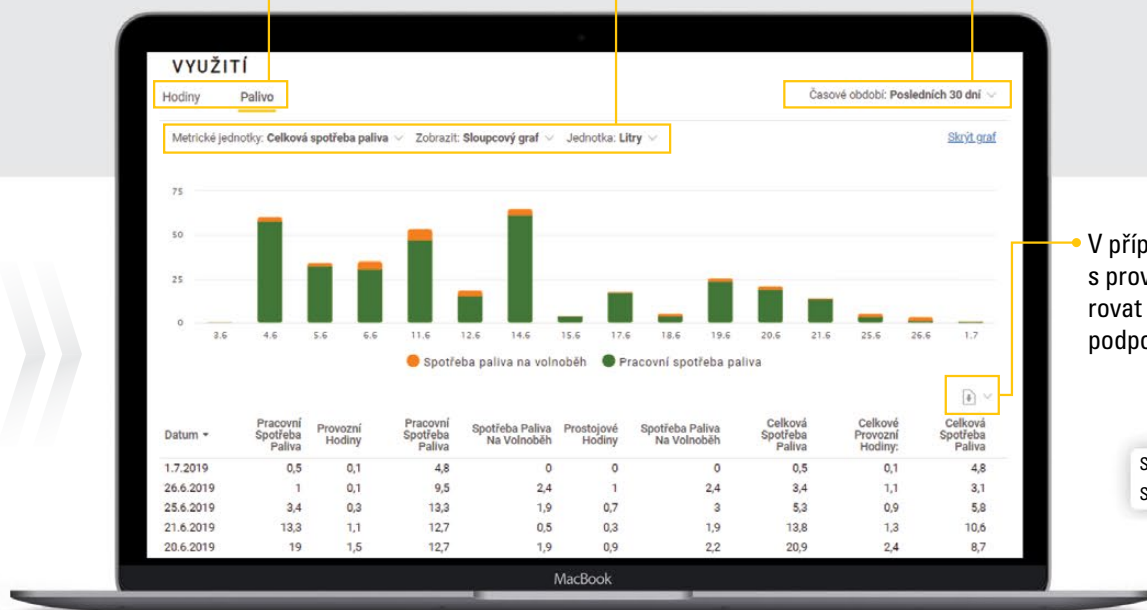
VYUŽITÍ

Hodiny Palivo

Časové období: Posledních 30 dní

Metrické jednotky: Celková spotřeba paliva Zobrazit: Sloupcový graf Jednotka: Litry

Skrýt graf

75
50
25
0

3.6 4.6 5.6 6.6 11.6 12.6 14.6 15.6 17.6 18.6 19.6 20.6 21.6 25.6 26.6 1.7

Spotřeba paliva na volnoběh Pracovní spotřeba paliva

| Datum | Pracovní Spotřeba Paliva | Provozní Hodiny | Pracovní Spotřeba Paliva | Spotřeba Paliva Na Volnoběh | Prostojové Hodiny | Spotřeba Paliva Na Volnoběh | Celková Spotřeba Paliva | Celkové Provozní Hodiny: | Celková Spotřeba Paliva |
|---|---|---|---|---|---|---|---|---|---|
| 1.7.2019 | 0,5 | 0,1 | 4,8 | 0 | 0 | 0 | 0,5 | 0,1 | 4,8 |
| 26.6.2019 | 1 | 0,1 | 9,5 | 2,4 | 1 | 2,4 | 3,4 | 1,1 | 3,1 |
| 25.6.2019 | 3,4 | 0,3 | 13,3 | 1,9 | 0,7 | 3 | 5,3 | 0,9 | 5,8 |
| 21.6.2019 | 13,3 | 1,1 | 12,7 | 0,5 | 0,3 | 1,9 | 13,8 | 1,3 | 10,6 |
| 20.6.2019 | 19 | 1,5 | 12,7 | 1,9 | 0,9 | 2,2 | 20,9 | 2,4 | 8,7 |

MacBook

V příp
s prov
rovat
podpo

s
s